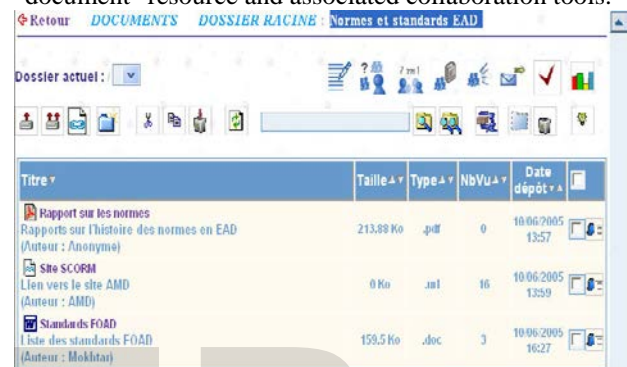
document" resource and associated collaboration tools.

Retour DOCUMENTS DOSSIER RACINE : Normes et standards EAD

Dossier actuel :

| Titre | Taille | Type | NbVu | Date dépôt |
|---|---|---|---|---|
| Rapport sur les normes Rapports sur l'histoire des normes en EAD (Auteur : Anonyme) | 213.88 Ko | .pdf | 0 | 10/06/2005 13:57 |
| Site SCORM Lien vers le site AMD (Auteur : AMD) | 0 Ko | .url | 16 | 10/06/2005 13:59 |
| Standards FOAD Liste des standards FOAD (Auteur : Mokhtar) | 159.5 Ko | .doc | 3 | 10/06/2005 16:27 |